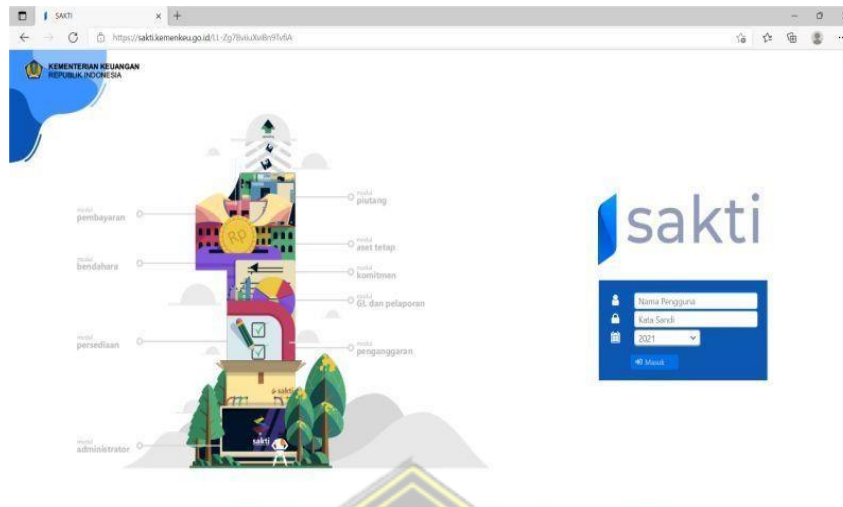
SAKTI

https://sakti.kemenkeu.go.id/LI-Zg7BvIuXvBn9TvfiA

KEMENTERIAN KEUANGAN
REPUBLIK INDONESIA

modul
pembayaran

modul
bendahara

modul
persediaan

modul
administrator

modul
piutang

modul
aset tetap

modul
komitmen

modul
GL dan pelaporan

modul
penganggaran

RP

a-sakti

sakti

sakti

Nama Pengguna
Kata Sandi
2021
Masuk